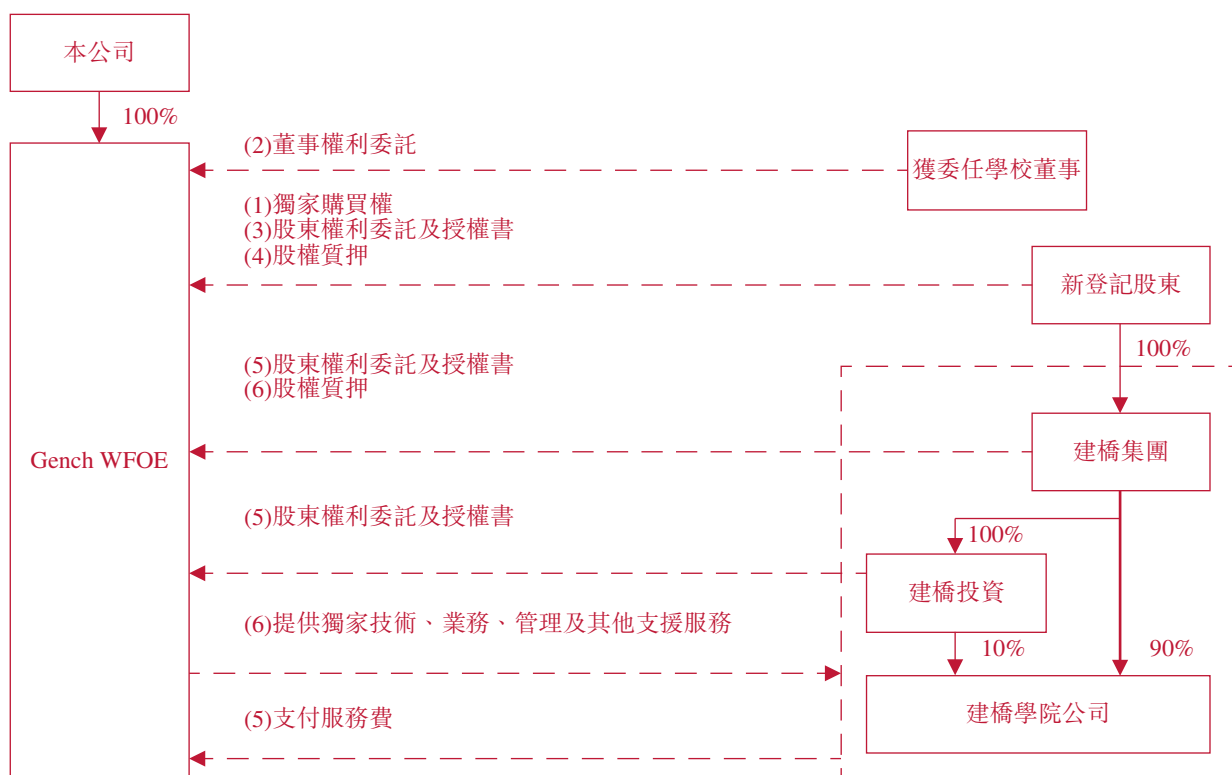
本公司

100%

(2)董事權利委託

獲委任學校董事

(1)獨家購買權
(3)股東權利委託及授權書
(4)股權質押

新登記股東

100%

(5)股東權利委託及授權書
(6)股權質押

Gench WFOE

建橋集團

(5)股東權利委託及授權書

100%

建橋投資

(6)提供獨家技術、業務、管理及其他支援服務

10%

90%

建橋學院公司

(5)支付服務費